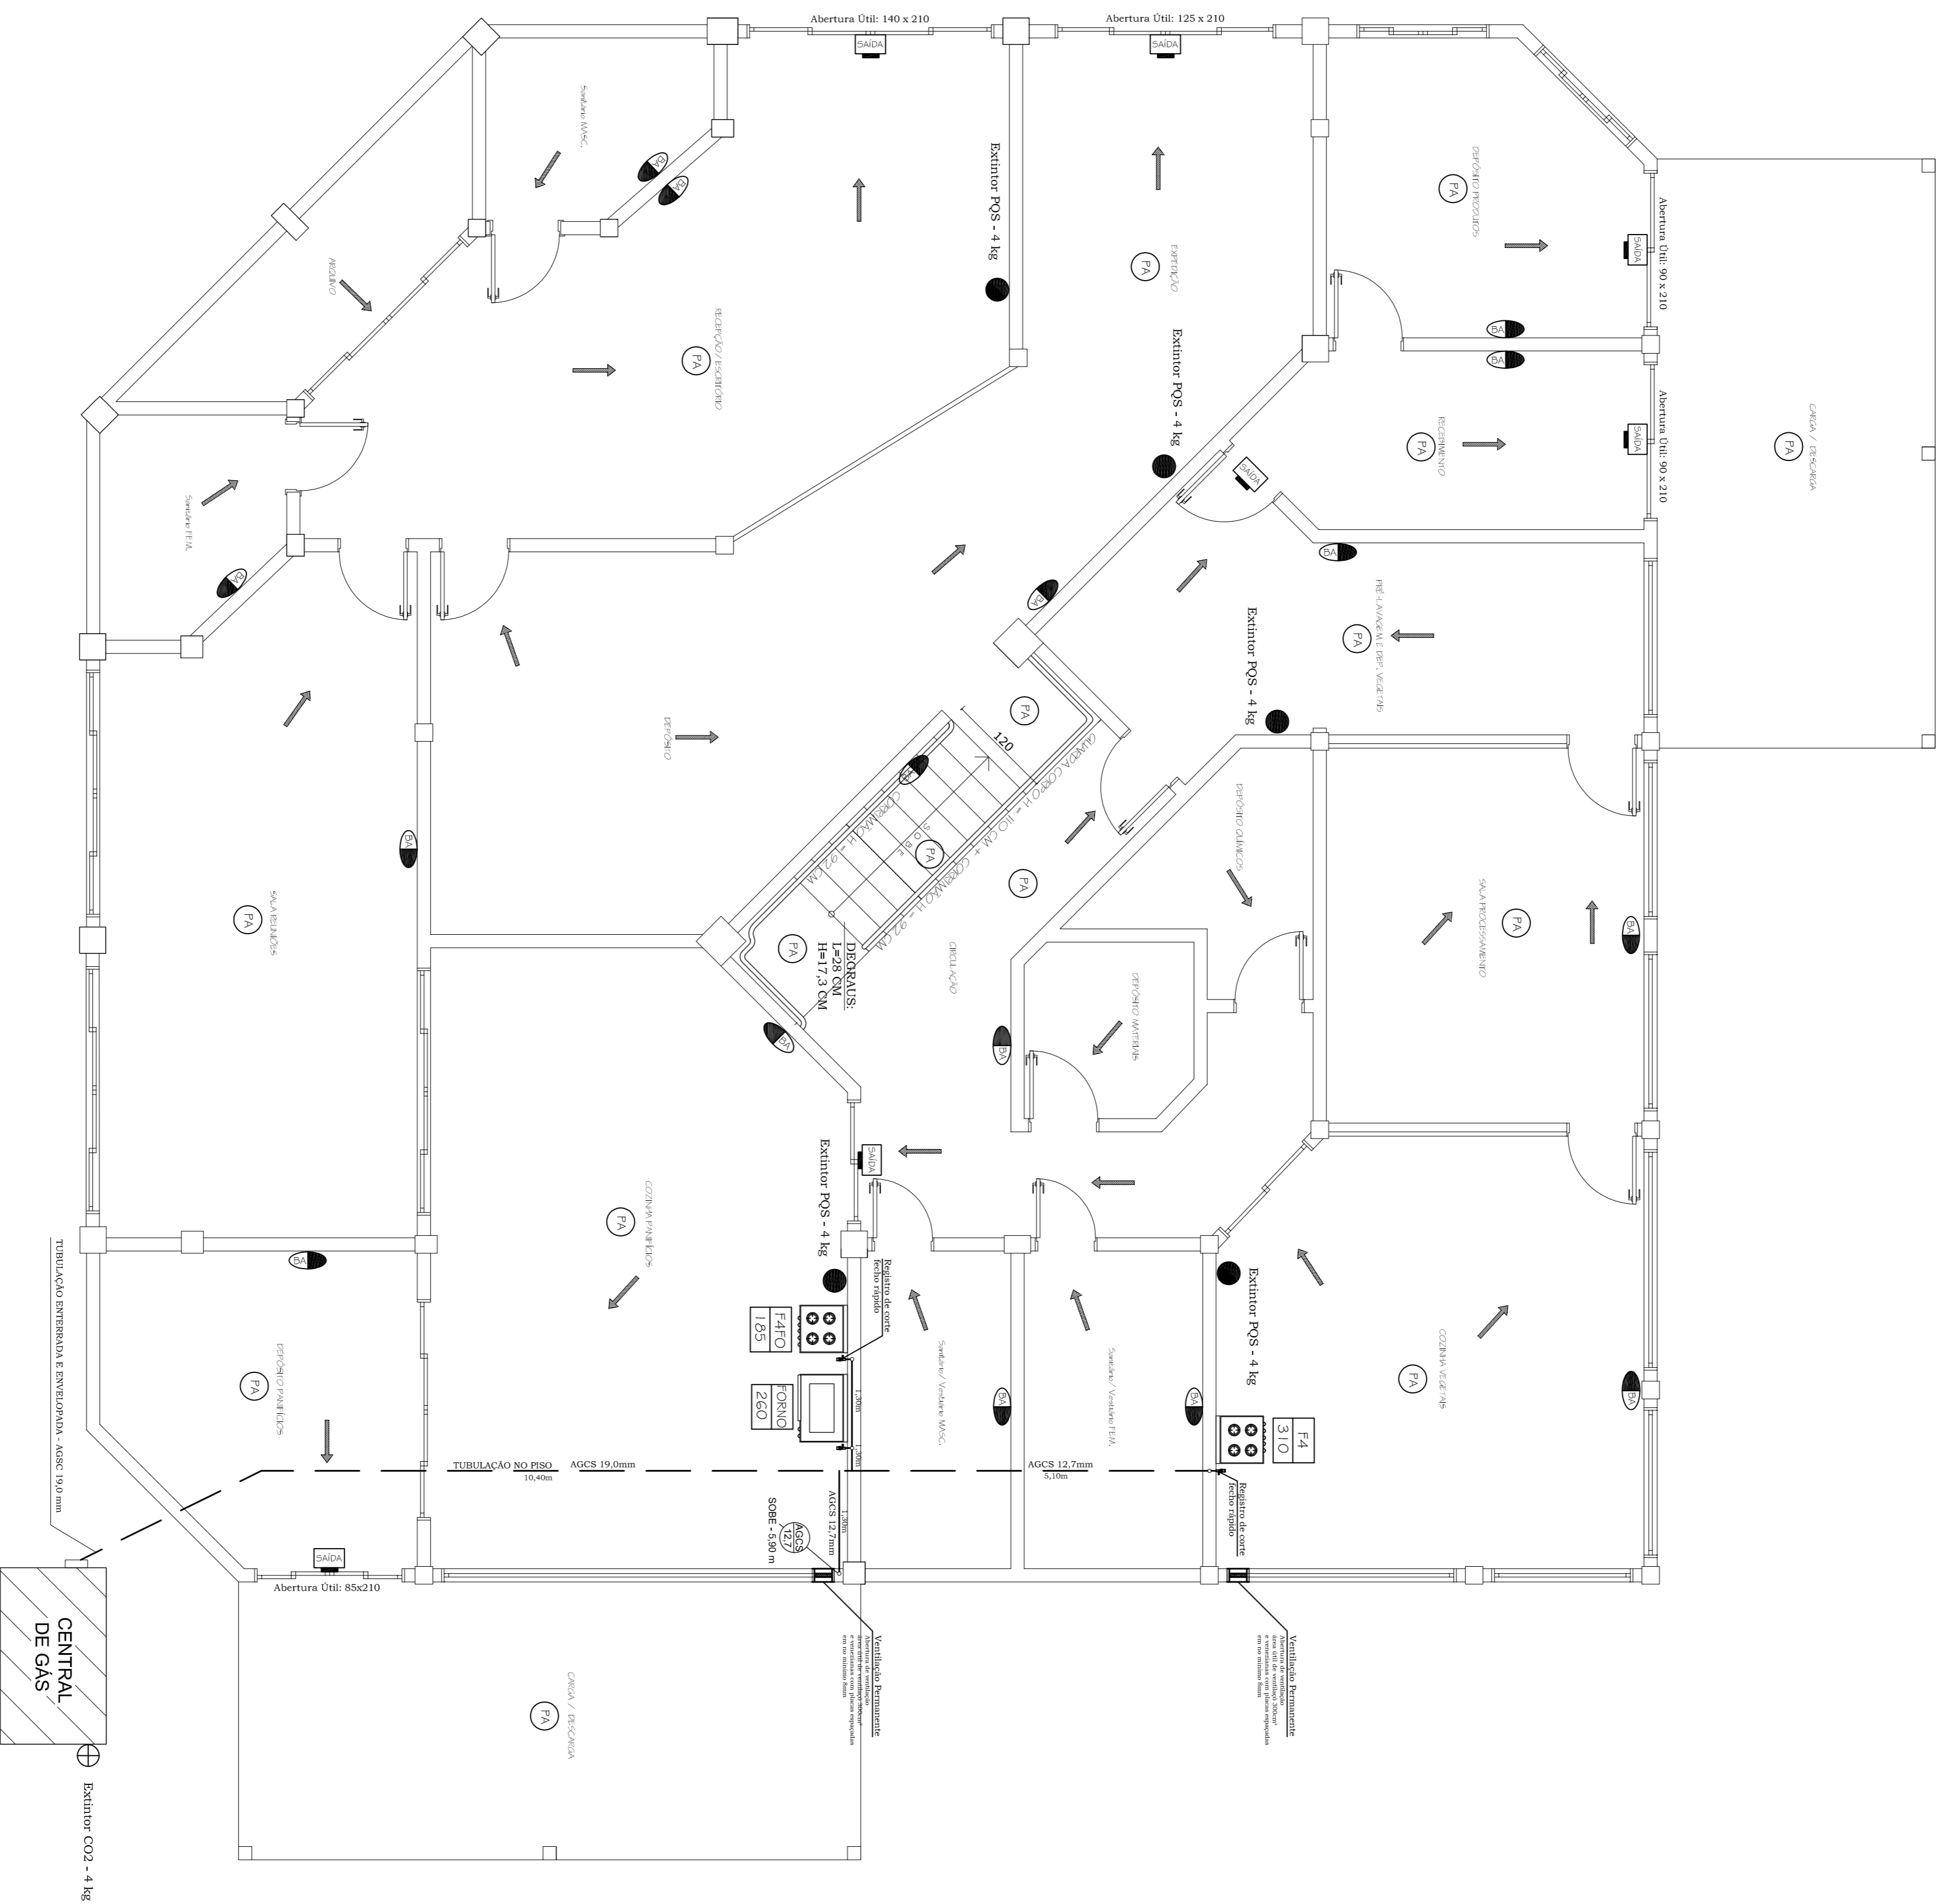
Abertura Útil: 140 x 210

Abertura Útil: 125 x 210

SAÍDA

SAÍDA

Sanitário MASC.

BA

BA

Extintor PQS - 4 kg

EXPEDIÇÃO

PA

DEPÓSITO PRODUTOS

PA

Abertura Útil: 90 x 210

SAÍDA

ARQUIVO

RECEPÇÃO / ESCRITÓRIO

PA

Extintor PQS - 4 kg

BA

BA

RECEBIMENTO

PA

Abertura Útil: 90 x 210

SAÍDA

CARGA / DESCARGA

PA

SAÍDA

Sanitário FEM.

BA

BA

BA

PRÉ-LAVAGEM E DEP. VEGETAIS

PA

Extintor PQS - 4 kg

PA

120

DEPÓSITO

GUARDA CORPO H = 110 CM + CORRIMÃO H = 92 CM

CORRIMÃO H = 92 CM

BA

SOBE

PA

DEPÓSITO QUÍMICOS

BA

SALA REUNIÕES

PA

PA

CORRIMÃO H = 92 CM

PA

SALA PROCESSAMENTO

PA

BA

DEGRAUS:
L=28 CM
H=17,3 CM

CIRCULAÇÃO

DEPÓSITO MATERIAIS

BA

BA

SAÍDA

Extintor PQS - 4 kg

COZINHA PANIFICADOS

PA

BA

Registro de corte fecho rápido

F4FO
185

FORNO
260

Sanitário / Vestiário MASC.

Sanitário / Vestiário FEM.

BA

BA

Extintor PQS - 4 kg

COZINHA VEGETAIS

PA

BA

F4
310

TUBULAÇÃO ENTERRADA E ENVELOPADA - AGSC 19,0 mm

DEPÓSITO PANIFICADOS

PA

TUBULAÇÃO NO PISO
10,40m

AGCS 19,0mm

1,30m

1,30m

AGCS 12,7mm
5,10m

Registro de corte fecho rápido

1,30m

AGCS 12,7mm

AGCS 12,7

SOBE - 5,90 m

SAÍDA

Abertura Útil: 85x210

CENTRAL DE GÁS

Ventilação Permanente
Abertura de ventilação inferior de ventilação 200cm² e venezianas com placas espaçadas em no mínimo 8mm

Ventilação Permanente
Abertura de ventilação área útil de ventilação 200cm² e venezianas com placas espaçadas em no mínimo 8mm

CARGA / DESCARGA

PA

Extintor CO2 - 4 kg